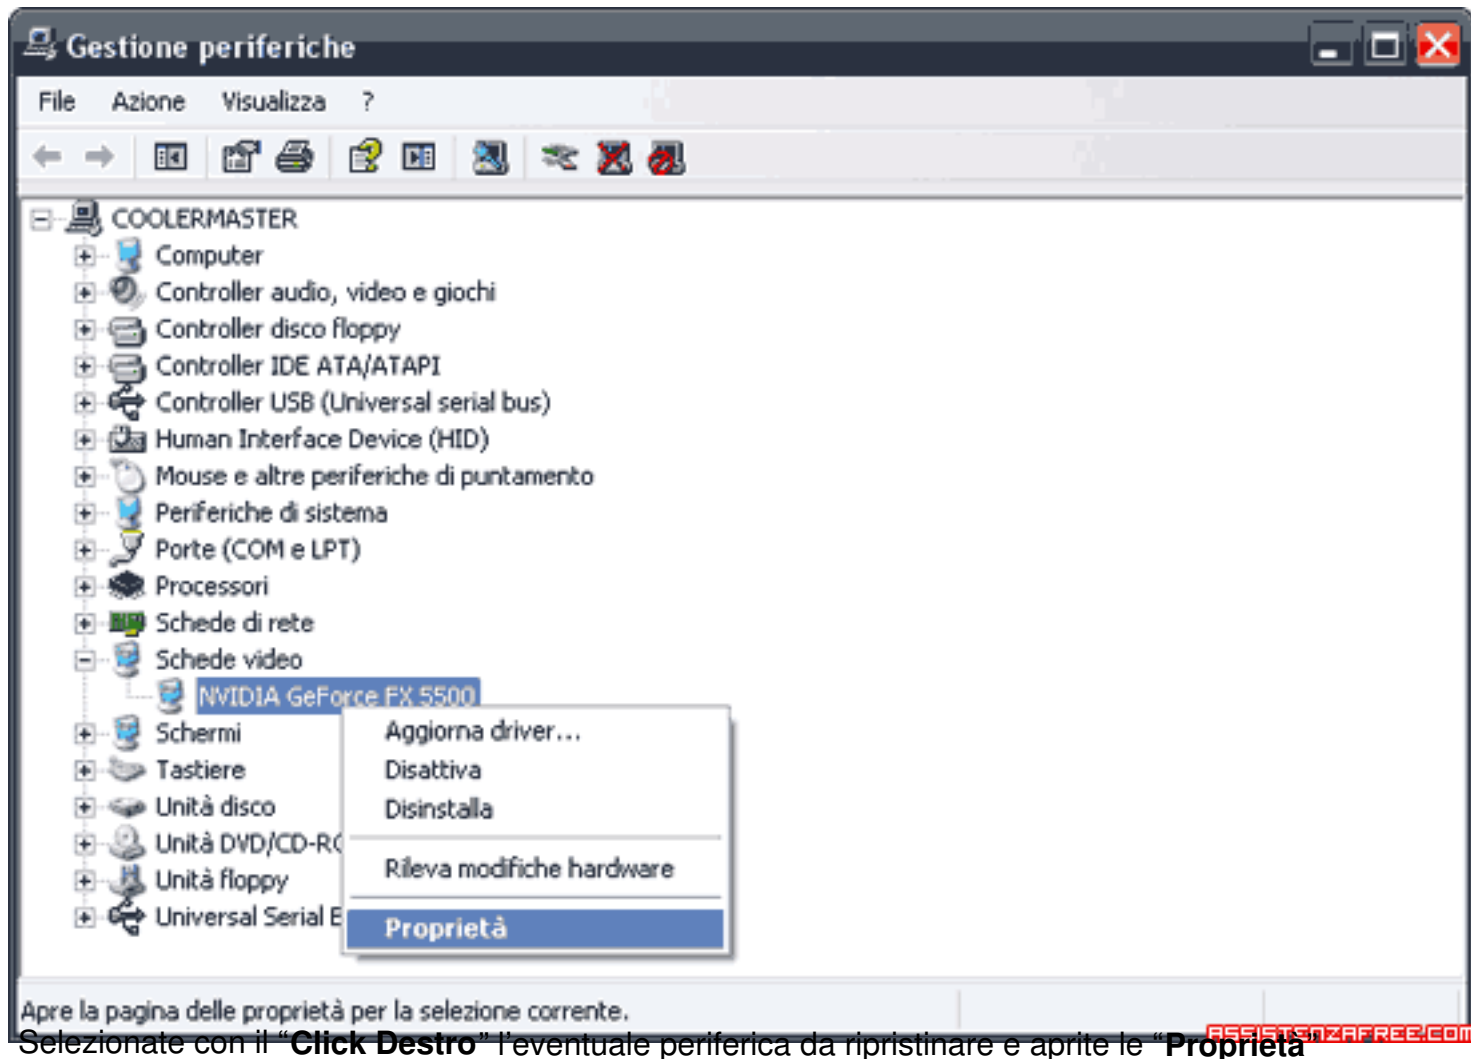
Gestione periferiche

File Azione Visualizza ?

COOLERMASTER
Computer
Controller audio, video e giochi
Controller disco floppy
Controller IDE ATA/ATAPI
Controller USB (Universal serial bus)
Human Interface Device (HID)
Mouse e altre periferiche di puntamento
Periferiche di sistema
Porte (COM e LPT)
Processori
Schede di rete
Schede video
NVIDIA GeForce FX 5500
Schermi
Tastiere
Unità disco
Unità DVD/CD-R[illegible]
Unità floppy
Universal Serial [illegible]

Aggiorna driver...
Disattiva
Disinstalla
Rileva modifiche hardware
Proprietà

Apre la pagina delle proprietà per la selezione corrente.

Selezionate con il "**Click Destro**" l'eventuale periferica da ripristinare e aprite le "**Proprietà**"

ASSISTENZAFREE.COM